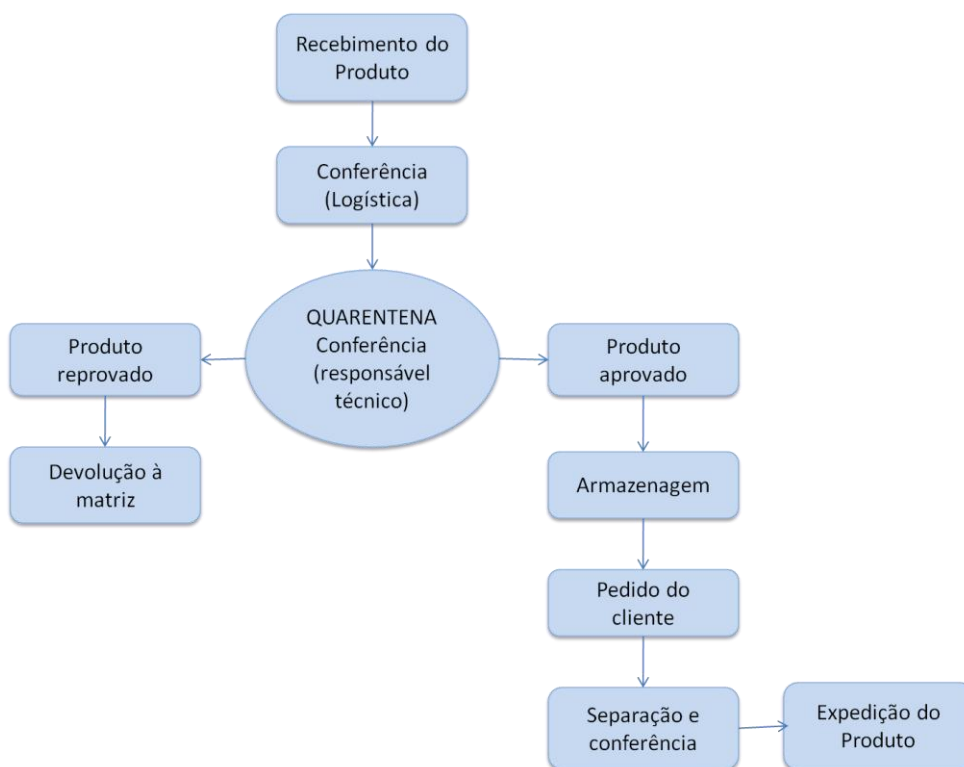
Recebimento do Produto

Conferência (Logística)

QUARENTENA Conferência (responsável técnico)

Produto reprovado

Devolução à matriz

Produto aprovado

Armazenagem

Pedido do cliente

Separação e conferência

Expedição do Produto